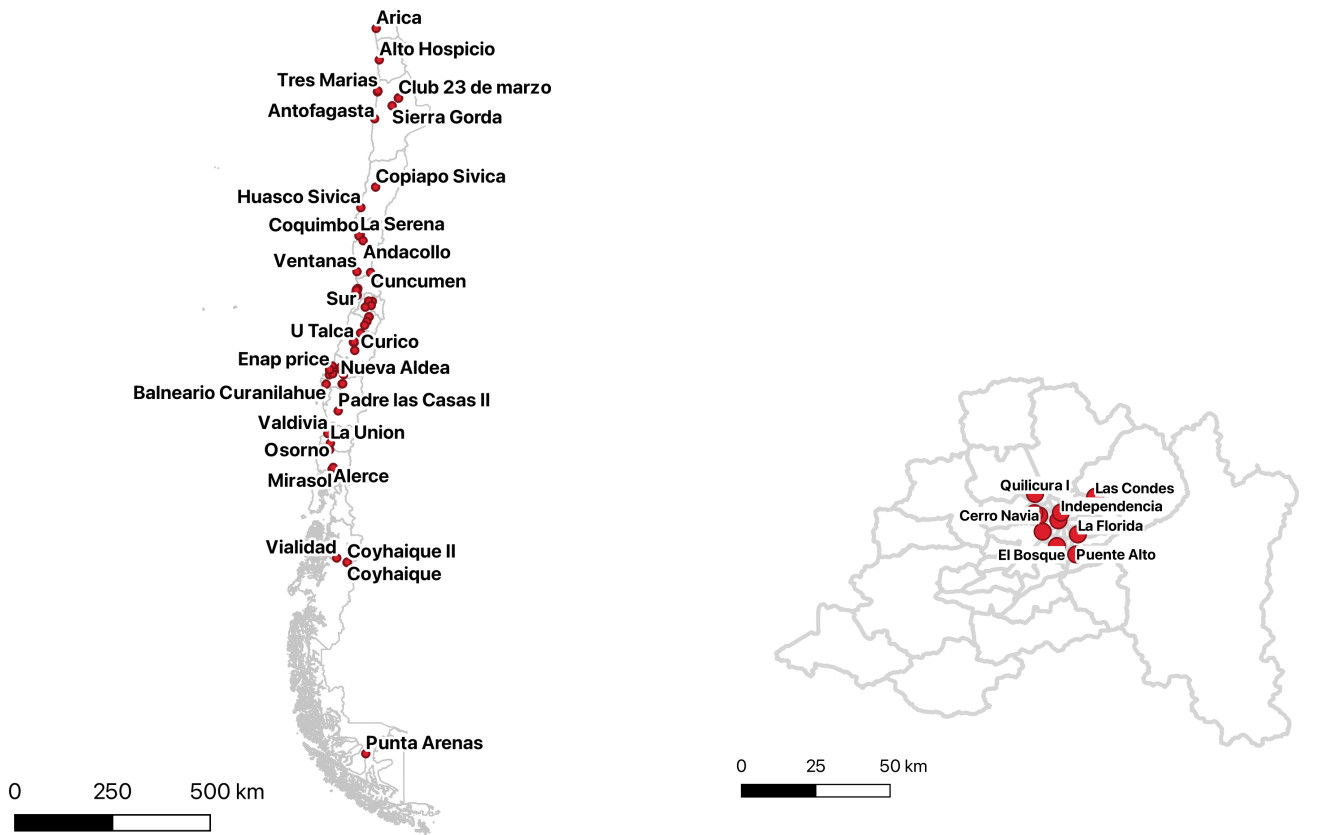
Arica
Alto Hospicio
Tres Marias
Club 23 de marzo
Antofagasta
Sierra Gorda
Copiapo Sivica
Huasco Sivica
Coquimbo
La Serena
Andacollo
Ventanas
Cuncumen
Sur
U Talca
Curico
Enap price
Nueva Aldea
Balneario Curanilahue
Padre las Casas II
Valdivia
La Union
Osorno
Mirasol
Alerce
Vialidad
Coyhaique II
Coyhaique
Punta Arenas

0 250 500 km

Quilicura I
Las Condes
Independencia
Cerro Navia
La Florida
El Bosque
Puente Alto

0 25 50 km